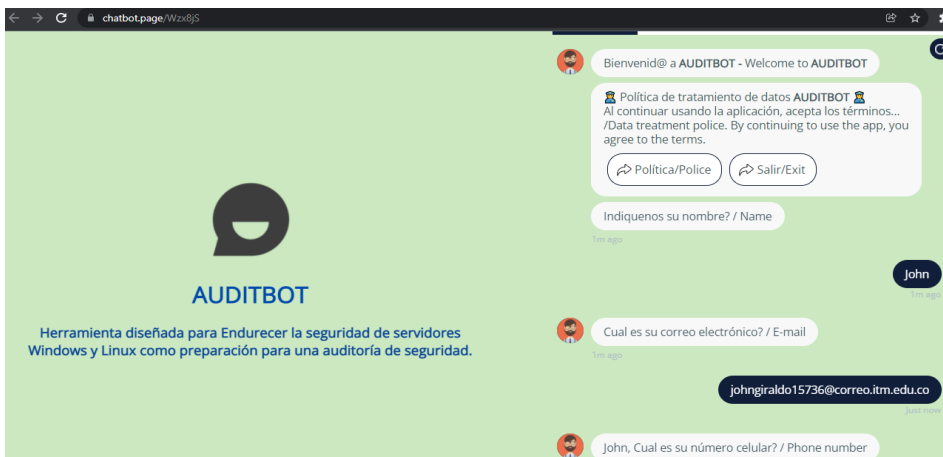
chatbot.page/Wzx8jS

AUDITBOT

Herramienta diseñada para Endurecer la seguridad de servidores Windows y Linux como preparación para una auditoría de seguridad.

Bienvenid@ a AUDITBOT - Welcome to AUDITBOT

Política de tratamiento de datos AUDITBOT
Al continuar usando la aplicación, acepta los términos... /Data treatment police. By continuing to use the app, you agree to the terms.

Política/Police

Salir/Exit

Indiquenos su nombre? / Name

1m ago

John

1m ago

Cual es su correo electrónico? / E-mail

1m ago

johngiraldo15736@correo.itm.edu.co

just now

John, Cual es su número celular? / Phone number